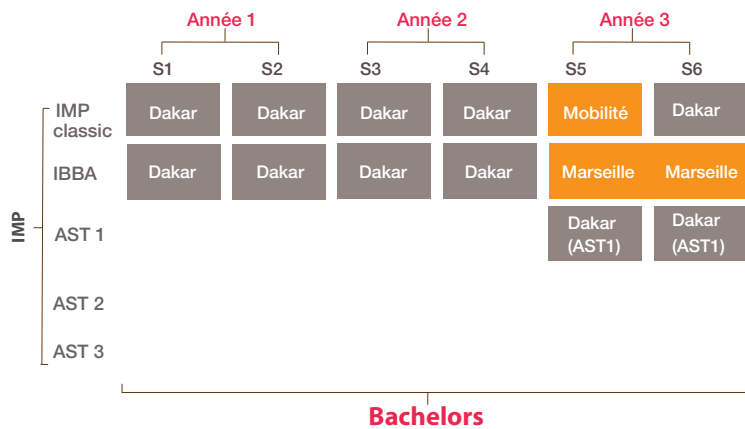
|  |  | Année 1 |  | Année 2 |  | Année 3 |  |
|---|---|---|---|---|---|---|---|
|  |  | S1 | S2 | S3 | S4 | S5 | S6 |
| IMP | IMP classic | Dakar | Dakar | Dakar | Dakar | Mobilité | Dakar |
|  | IBBA | Dakar | Dakar | Dakar | Dakar | Marseille | Marseille |
|  | AST 1 |  |  |  |  | Dakar (AST1) | Dakar (AST1) |
|  | AST 2 |  |  |  |  |  |  |
|  | AST 3 |  |  |  |  |  |  |

Bachelors